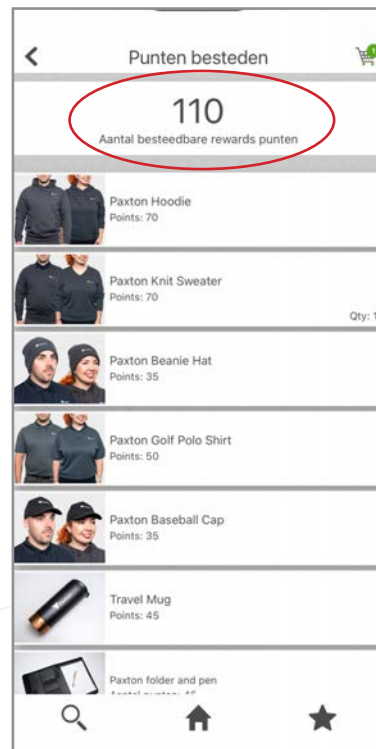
Punten besteden

110
Aantal besteedbare rewards punten

Paxton Hoodie
Points: 70

Paxton Knit Sweater
Points: 70
Qty: 1

Paxton Beanie Hat
Points: 35

Paxton Golf Polo Shirt
Points: 50

Paxton Baseball Cap
Points: 35

Travel Mug
Points: 45

Paxton folder and pen
Aantal punten: 45